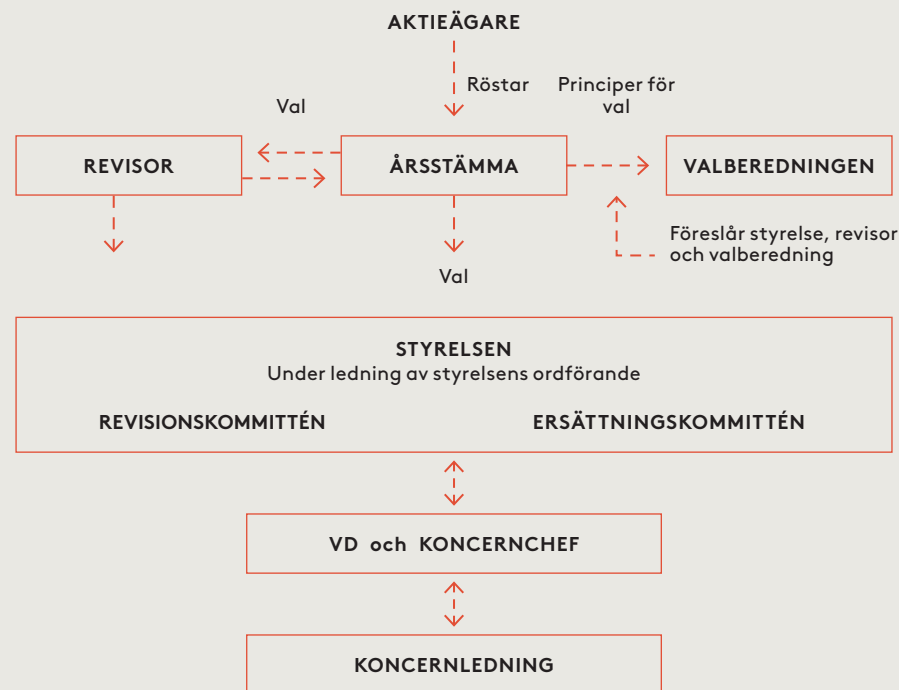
AKTIEÄGARE

Röstar

Principer för val

Val

REVISOR

ÅRSSTÄMMA

VALBEREDNINGEN

Föreslår styrelse, revisor och valberedning

Val

STYRELSEN
Under ledning av styrelsens ordförande

REVISIONSKOMMITTÉN

ERSÄTTNINGSKOMMITTÉN

VD och KONCERNCHEF

KONCERNLEDNING